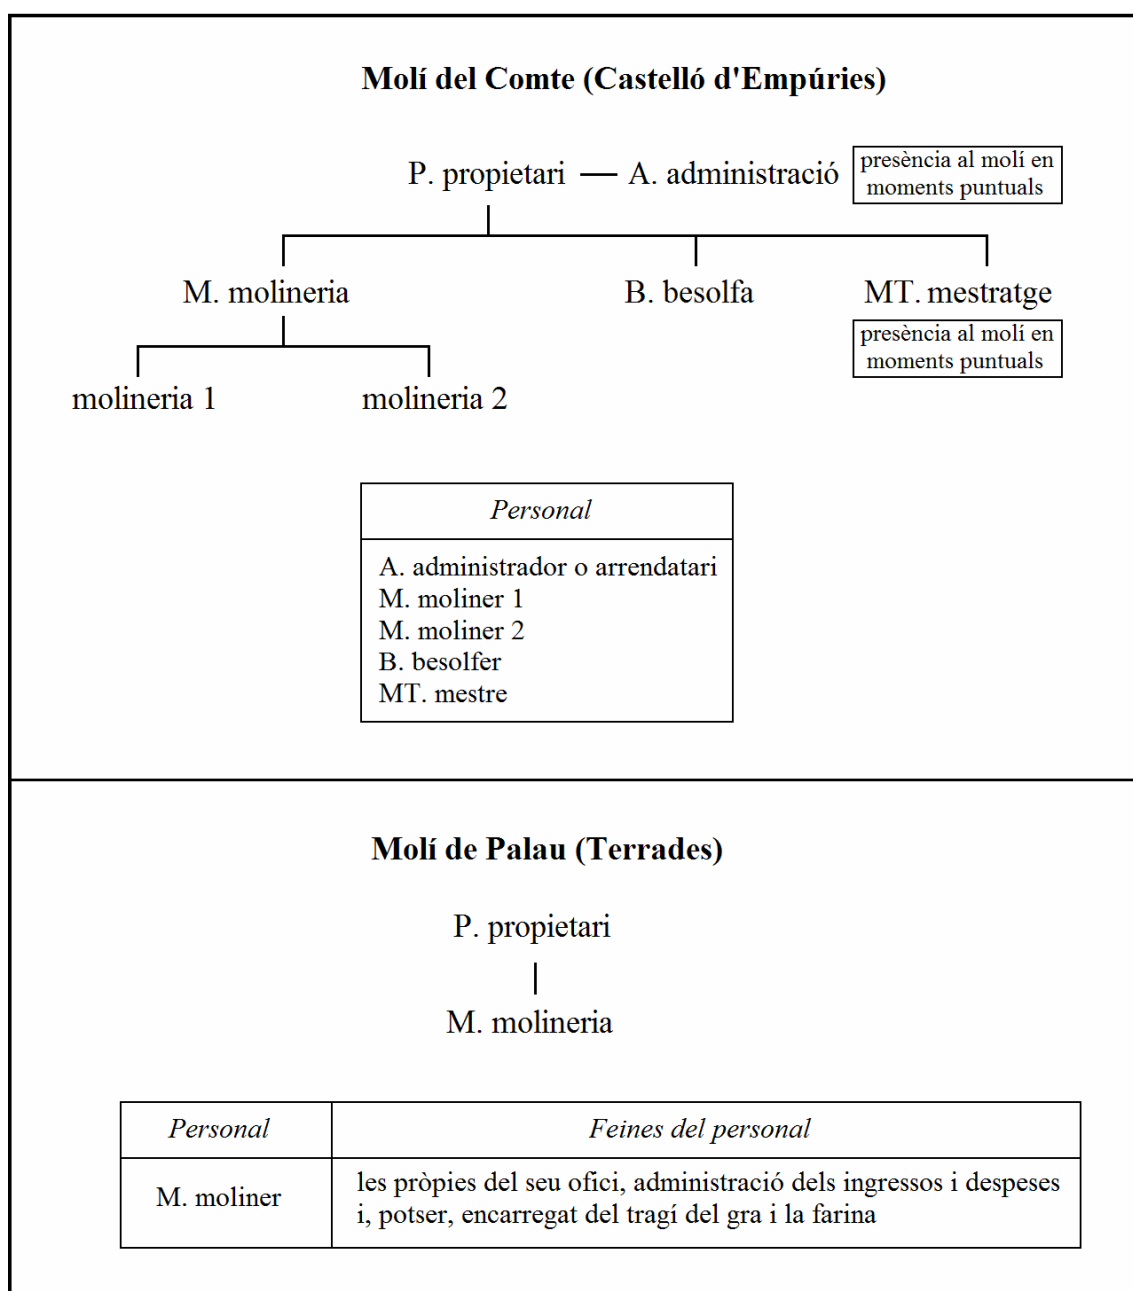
Molí del Comte (Castelló d'Empúries)

P. propietari — A. administració

presència al molí en moments puntuals

M. molineria

B. besolfa

MT. mestratge

presència al molí en moments puntuals

molineria 1

molineria 2

| *Personal* |
|---|
| A. administrador o arrendatari<br>M. moliner 1<br>M. moliner 2<br>B. besolfer<br>MT. mestre |

Molí de Palau (Terrades)

P. propietari

M. molineria

| *Personal* | *Feines del personal* |
|---|---|
| M. moliner | les pròpies del seu ofici, administració dels ingressos i despeses i, potser, encarregat del tragí del gra i la farina |